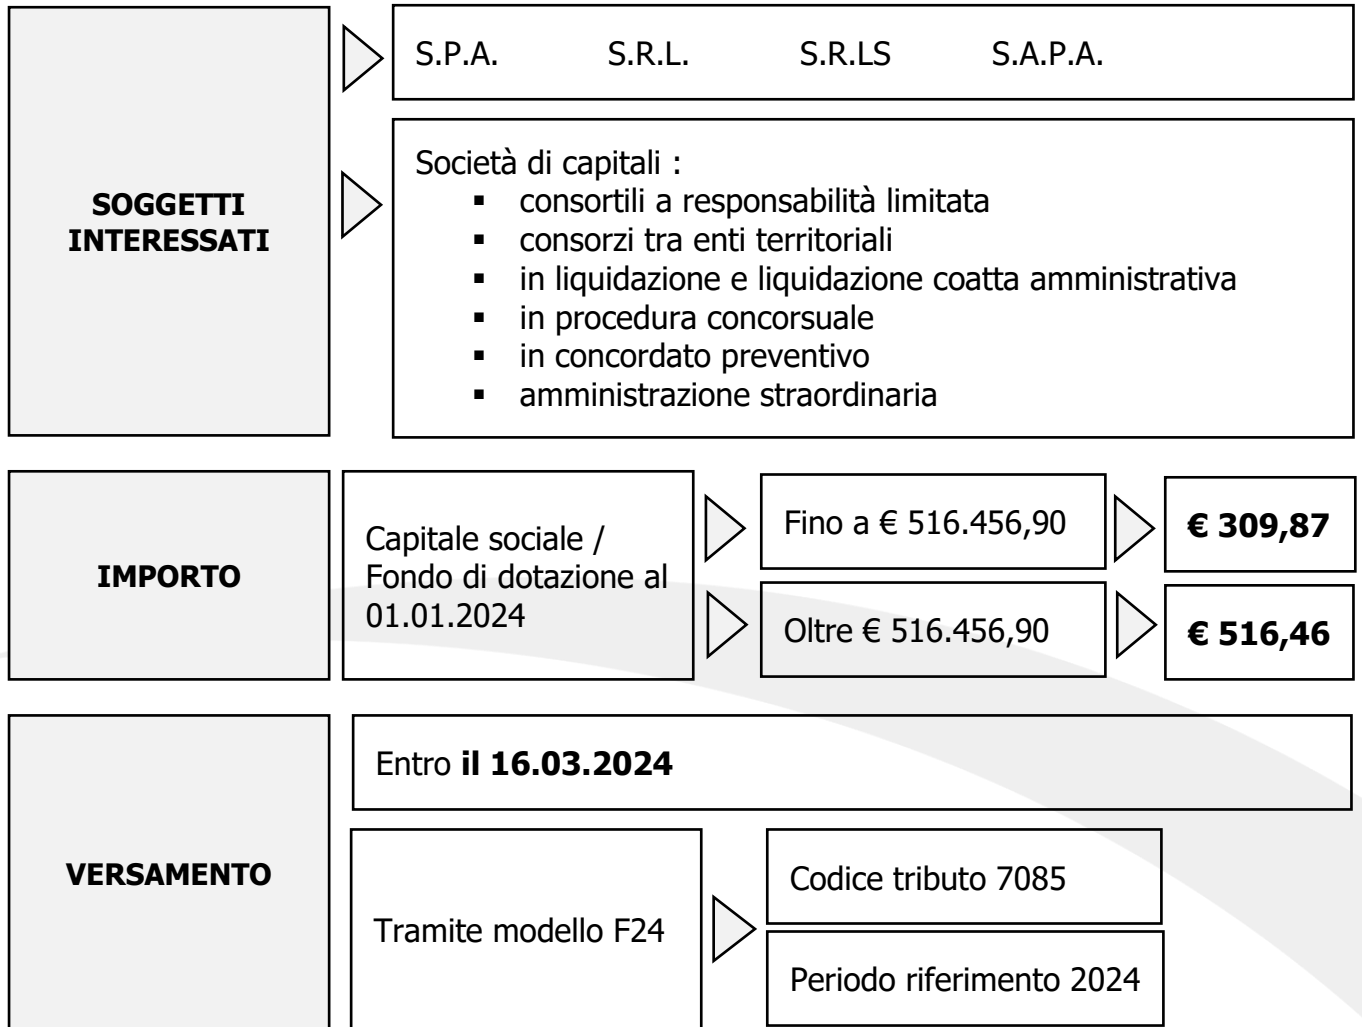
SOGGETTI INTERESSATI

S.P.A. S.R.L. S.R.LS S.A.P.A.

Società di capitali :
- consortili a responsabilità limitata
- consorzi tra enti territoriali
- in liquidazione e liquidazione coatta amministrativa
- in procedura concorsuale
- in concordato preventivo
- amministrazione straordinaria

IMPORTO

Capitale sociale / Fondo di dotazione al 01.01.2024

Fino a € 516.456,90

**€ 309,87**

Oltre € 516.456,90

**€ 516,46**

VERSAMENTO

Entro **il 16.03.2024**

Tramite modello F24

Codice tributo 7085

Periodo riferimento 2024